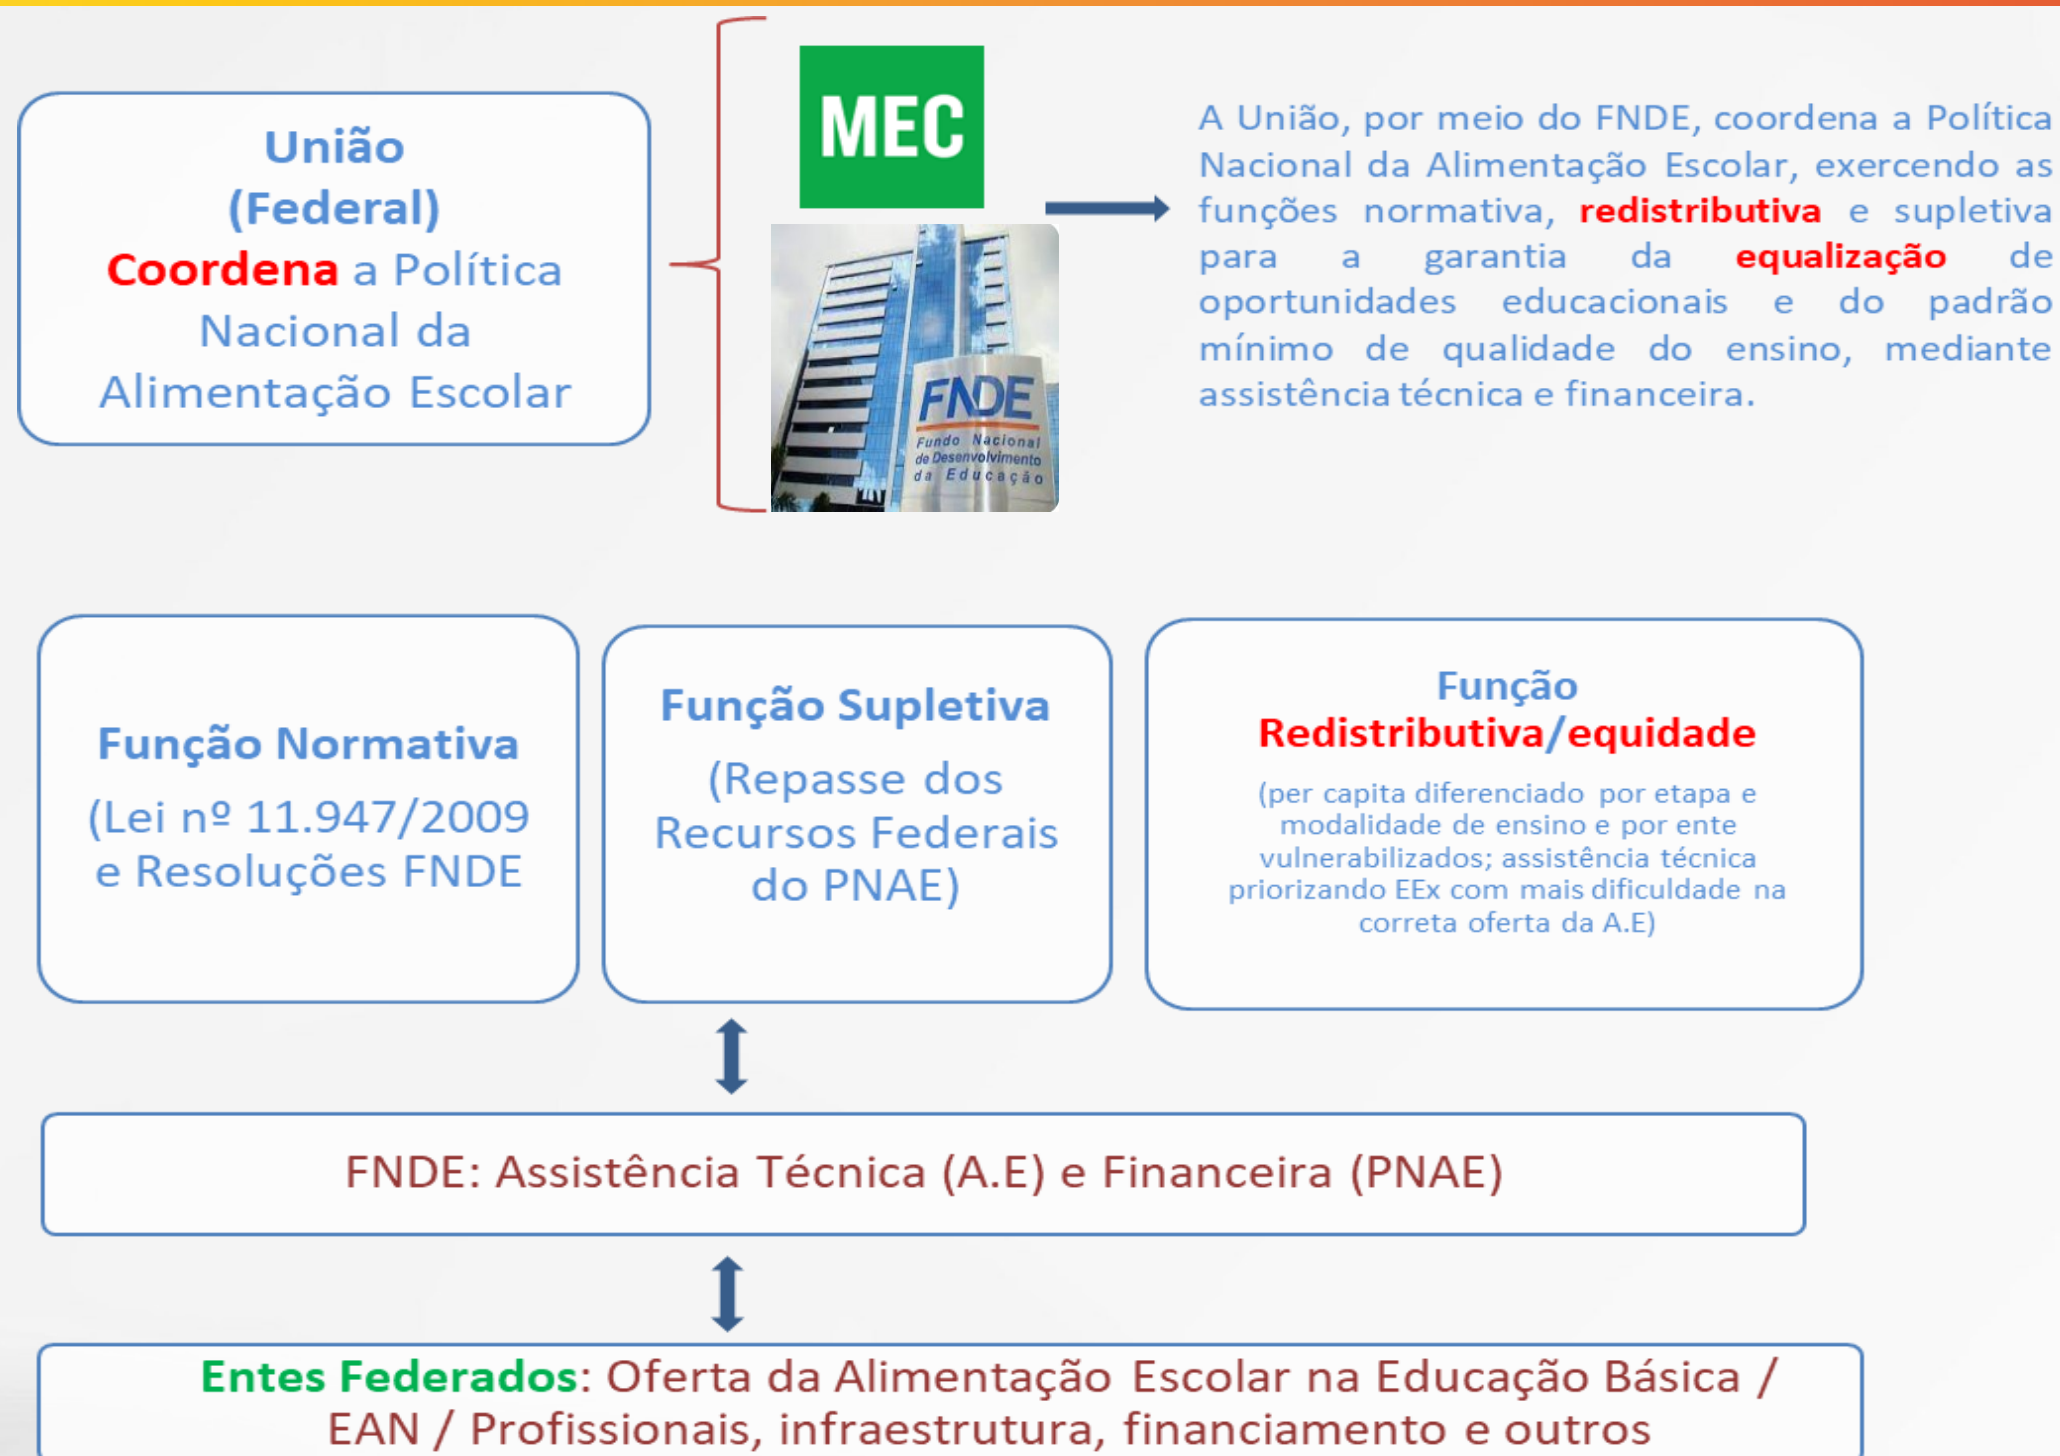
União (Federal)
Coordena a Política Nacional da Alimentação Escolar

MEC

FNDE
Fundo Nacional de Desenvolvimento da Educação

A União, por meio do FNDE, coordena a Política Nacional da Alimentação Escolar, exercendo as funções normativa, redistributiva e supletiva para a garantia da equalização de oportunidades educacionais e do padrão mínimo de qualidade do ensino, mediante assistência técnica e financeira.

Função Normativa
(Lei nº 11.947/2009 e Resoluções FNDE

Função Supletiva
(Repasse dos Recursos Federais do PNAE)

Função Redistributiva/equidade
(per capita diferenciado por etapa e modalidade de ensino e por ente vulnerabilizados; assistência técnica priorizando EEx com mais dificuldade na correta oferta da A.E)

FNDE: Assistência Técnica (A.E) e Financeira (PNAE)

Entes Federados: Oferta da Alimentação Escolar na Educação Básica / EAN / Profissionais, infraestrutura, financiamento e outros